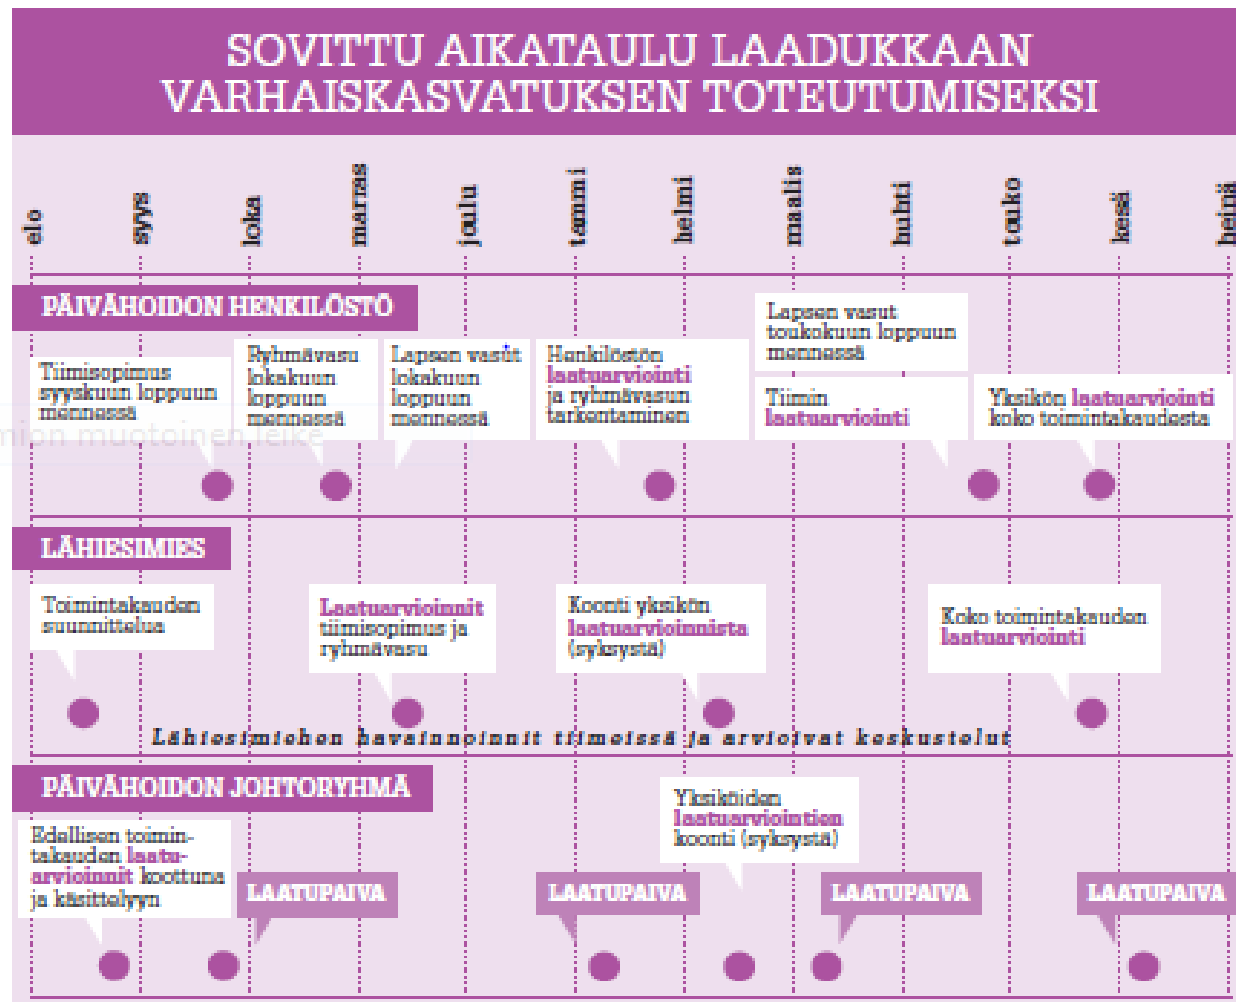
SOVITTU AIKATAULU LAADUKKAAN VARHAISKASVATUKSEN TOTEUTUMISEKSI

elo syys loka marras joulu tammi helmi maalis huhti touko kesä heinä

PÄIVÄHOIDON HENKILÖSTÖ

Tiimisopimus syyskuun loppuun mennessä

Ryhmävasu lokakuun loppuun mennessä

Lapsen vasut lokakuun loppuun mennessä

Henkilöstön laatuarviointi ja ryhmävasun tarkentaminen

Lapsen vasut toukokuun loppuun mennessä

Tiimin laatuarviointi

Yksikön laatuarviointi koko toimintakaudesta

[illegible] muotoinen leike

LÄHIESIMIES

Toimintakauden suunnittelua

Laatuarvioinnit tiimisopimus ja ryhmävasu

Koonti yksikön laatuarvioinnista (syksystä)

Koko toimintakauden laatuarviointi

Lähiesimiehen havainnoinnit tiimeissä ja arvioivat keskustelut

PÄIVÄHOIDON JOHTORYHMÄ

Edellisen toimintakauden laatuarvioinnit koottuna ja käsittelyyn

LAATUPÄIVÄ

LAATUPÄIVÄ

Yksiköiden laatuarviointien koonti (syksystä)

LAATUPÄIVÄ

LAATUPÄIVÄ